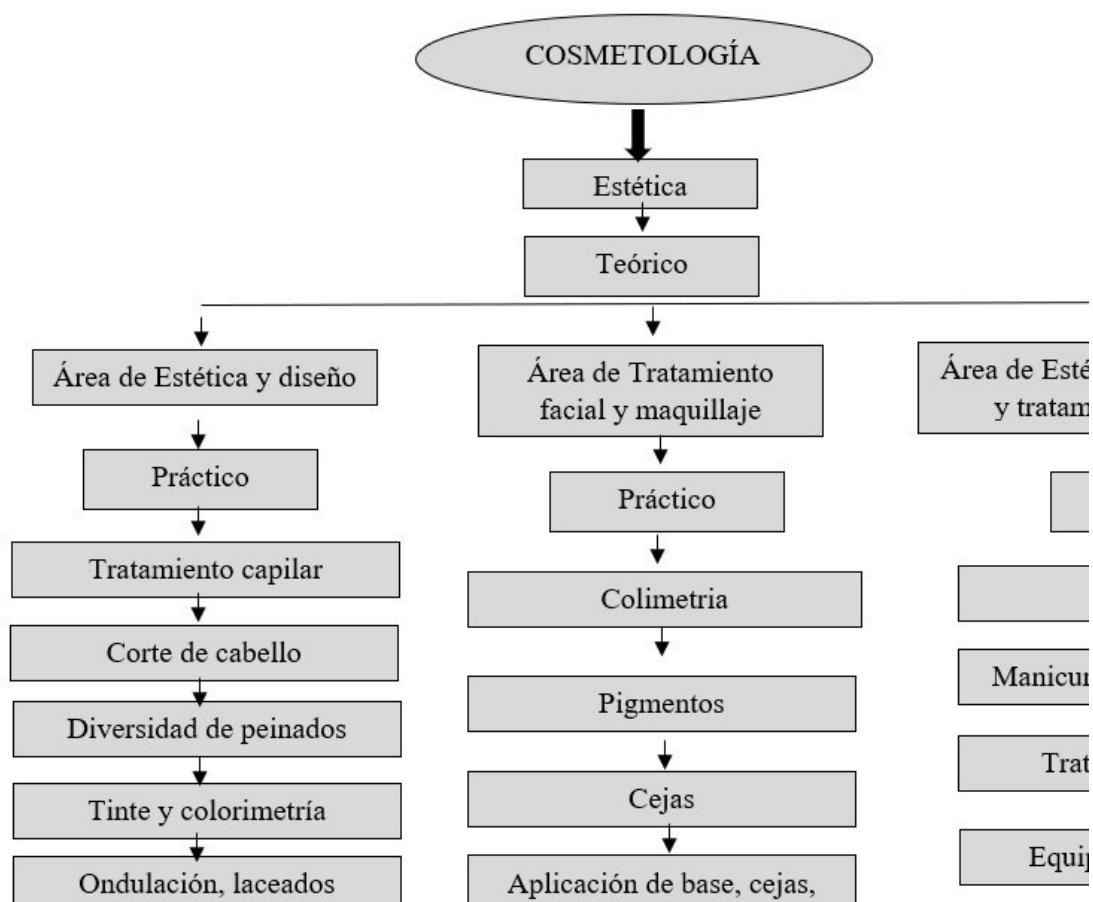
COSMETOLOGÍA

Estética

Teórico

Área de Estética y diseño

Práctico

Tratamiento capilar

Corte de cabello

Diversidad de peinados

Tinte y colorimetría

Ondulación, laceados

Área de Tratamiento facial y maquillaje

Práctico

Colimetria

Pigmentos

Cejas

Aplicación de base, cejas,

Área de Esté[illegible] y tratam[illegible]

Manicur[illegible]

Trat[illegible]

Equi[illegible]